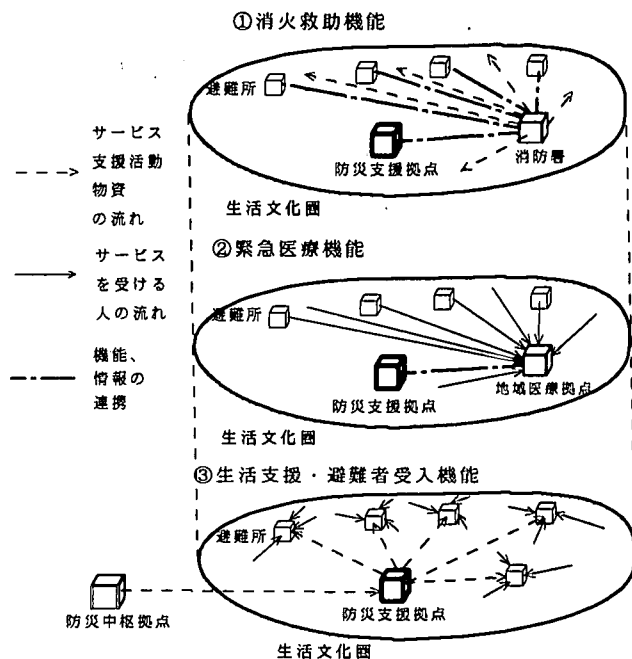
①消火救助機能

避難所

防災支援拠点

消防署

生活文化圏

サービス
支援活動
物資
の流れ

サービス
を受ける
人の流れ

機能、
情報の
連携

②緊急医療機能

避難所

防災支援拠点

地域医療拠点

生活文化圏

③生活支援・避難者受入機能

避難所

防災支援拠点

防災中枢拠点

生活文化圏